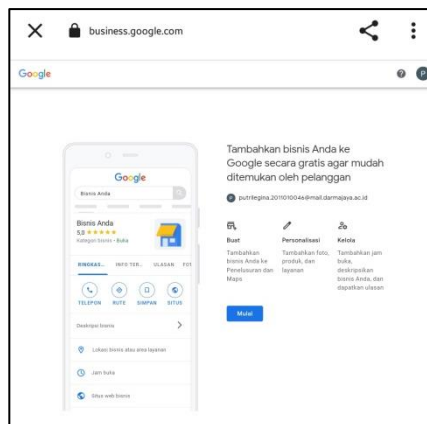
business.google.com

Google

Google

Bisnis Anda

Bisnis Anda
5,0 ★★★★★
Kategori bisnis • Buka

RINGKAS... INFO TER... ULASAN FOT

TELEFON RUTE SIMPAN SITUS

Deskripsi bisnis

Lokasi bisnis atau area layanan

Jam buka

Situs web bisnis

Tambahkan bisnis Anda ke Google secara gratis agar mudah ditemukan oleh pelanggan

putrilegina.2011010046@mail.darmajaya.ac.id

Buat
Tambahkan bisnis Anda ke Penelusuran dan Maps

Personalisasi
Tambahkan foto, produk, dan layanan

Kelola
Tambahkan jam buka, deskripsikan bisnis Anda, dan dapatkan ulasan

Mulai